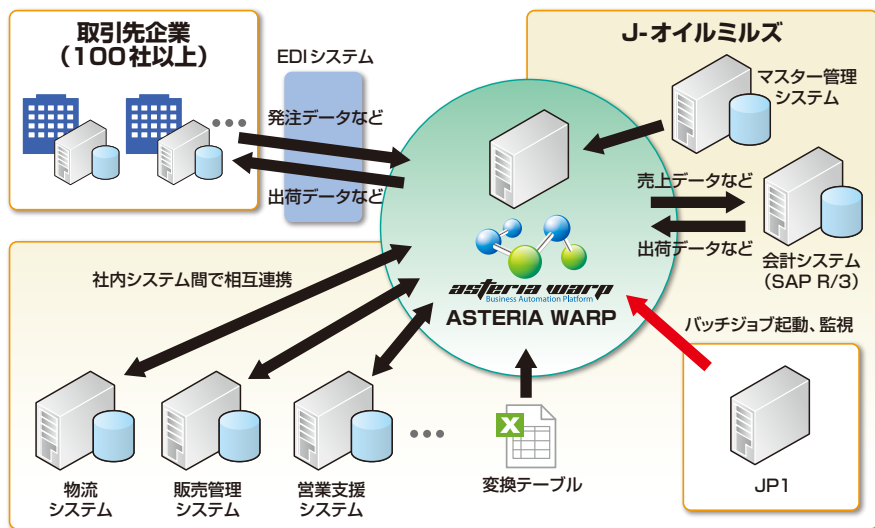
取引先企業
（100社以上）

EDIシステム

発注データなど

出荷データなど

J-オイルミルズ

マスター管理
システム

売上データなど

出荷データなど

会計システム
（SAP R/3）

社内システム間で相互連携

asteria warp
Business Automation Platform
ASTERIA WARP

バッチジョブ起動、監視

物流
システム

販売管理
システム

営業支援
システム

X

変換テーブル

JP1